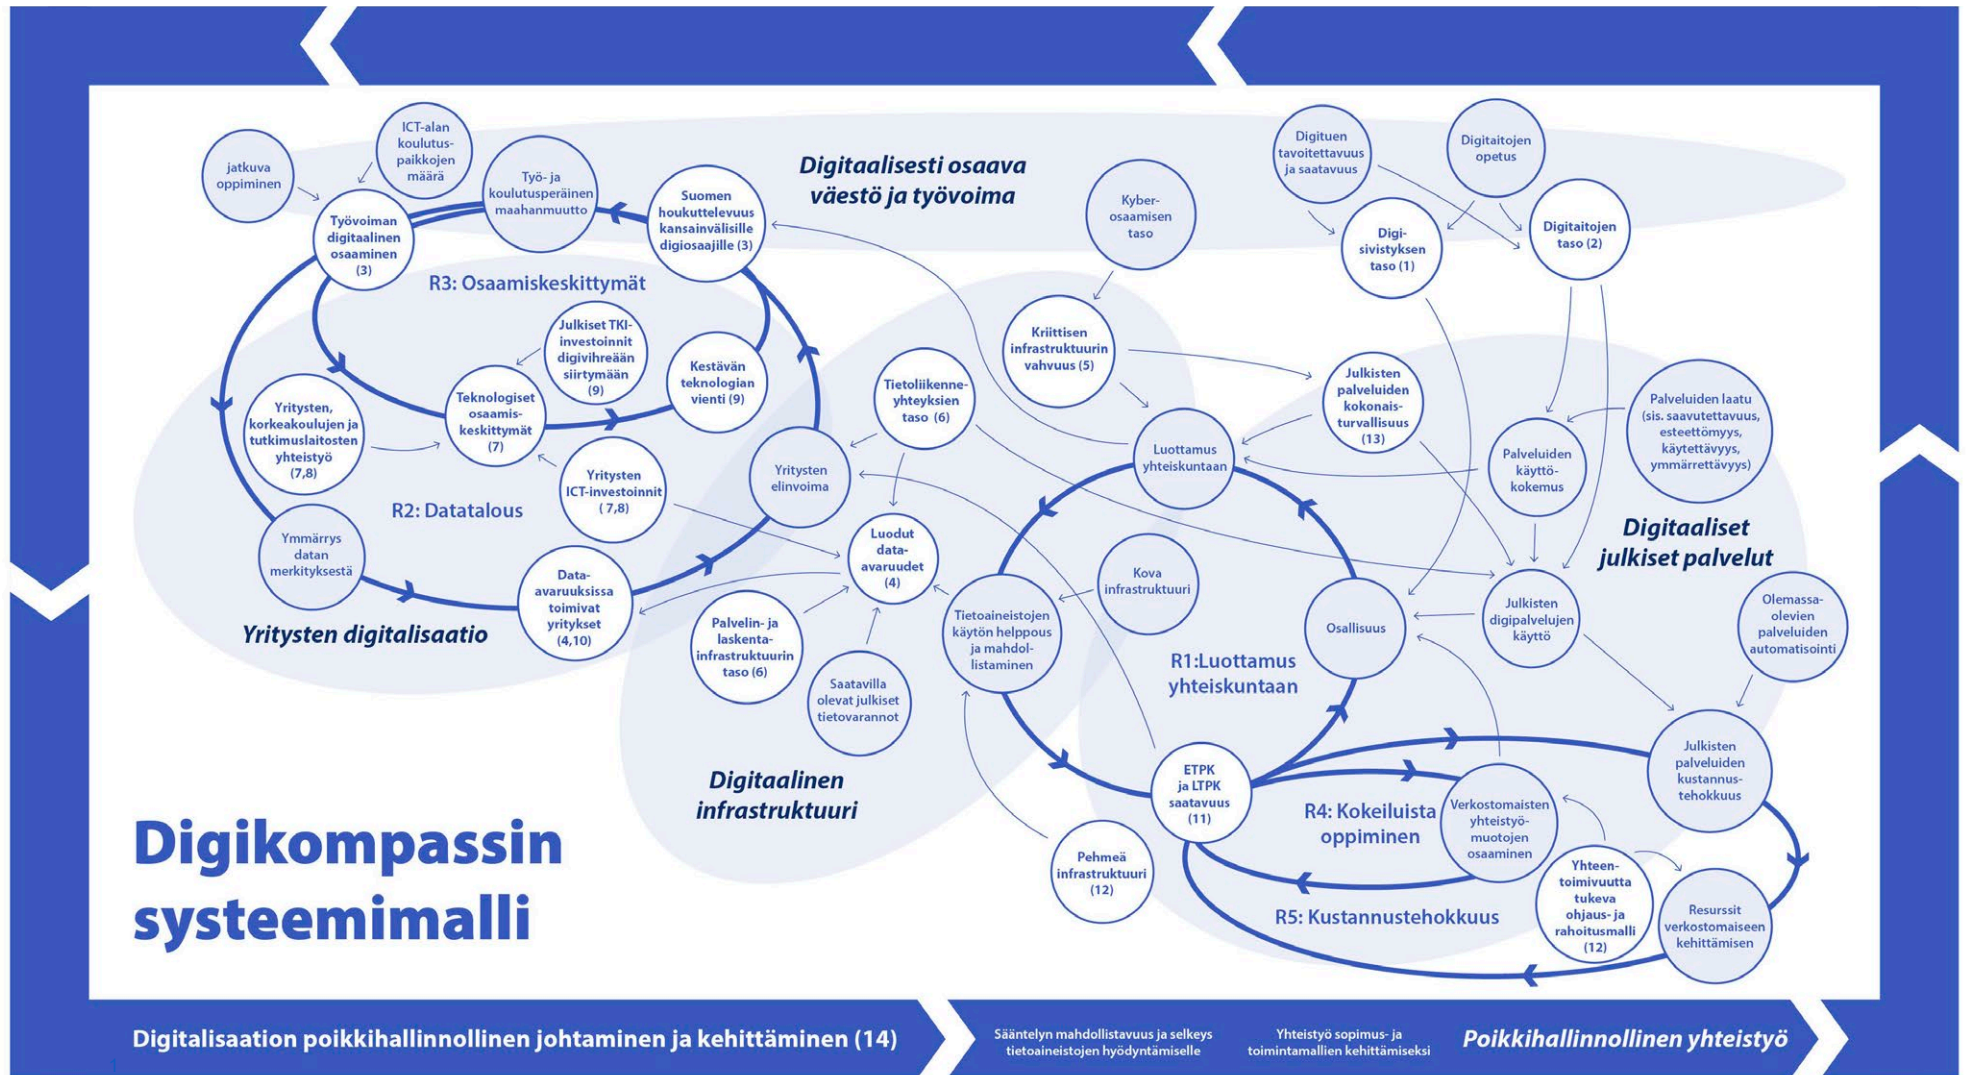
jatkuva oppiminen

ICT-alan koulutuspaikkojen määrä

Työ- ja koulutusperäinen maahanmuutto

Työvoiman digitaalinen osaaminen (3)

Suomen houkuttelevuus kansainvälisille digiosaajille (3)

Digitaalisesti osaava väestö ja työvoima

Kyberosaamisen taso

Digituen tavoitettavuus ja saatavuus

Digitaitojen opetus

Digisivistyksen taso (1)

Digitaitojen taso (2)

R3: Osaamiskeskittymät

Julkiset TKI-investoinnit digivihreään siirtymään (9)

Kestävän teknologian vienti (9)

Teknologiset osaamiskeskittymät (7)

Yritysten, korkeakoulujen ja tutkimuslaitosten yhteistyö (7,8)

Yritysten ICT-investoinnit (7,8)

R2: Datatalous

Ymmärrys datan merkityksestä

Data-avaruuksissa toimivat yritykset (4,10)

Yritysten digitalisaatio

Tietoliikenneyhteyksien taso (6)

Yritysten elinvoima

Luodut data-avaruudet (4)

Palvelin- ja laskentainfrastruktuurin taso (6)

Saatavilla olevat julkiset tietovarannot

Digitaalinen infrastruktuuri

Kriittisen infrastruktuurin vahvuus (5)

Julkisten palveluiden kokonaisturvallisuus (13)

Luottamus yhteiskuntaan

Palveluiden käyttökokemus

Palveluiden laatu (sis. saavutettavuus, esteettömyys, käytettävyys, ymmärrettävyys)

Digitaaliset julkiset palvelut

Kova infrastruktuuri

Tietoaineistojen käytön helppous ja mahdollistaminen

Osallisuus

Julkisten digipalvelujen käyttö

Olemassaolevien palveluiden automatisointi

R1:Luottamus yhteiskuntaan

ETPK ja LTPK saatavuus (11)

R4: Kokeiluista oppiminen

Verkostomaisten yhteistyömuotojen osaaminen

Julkisten palveluiden kustannustehokkuus

Pehmeä infrastruktuuri (12)

Yhteentoimivuutta tukeva ohjaus- ja rahoitusmalli (12)

Resurssit verkostomaiseen kehittämisen

R5: Kustannustehokkuus

Digikompassin systeemimalli

Digitalisaation poikkihallinnollinen johtaminen ja kehittäminen (14)

Sääntelyn mahdollistavuus ja selkeys tietoaineistojen hyödyntämiselle

Yhteistyö sopimus- ja toimintamallien kehittämiseksi

Poikkihallinnollinen yhteistyö